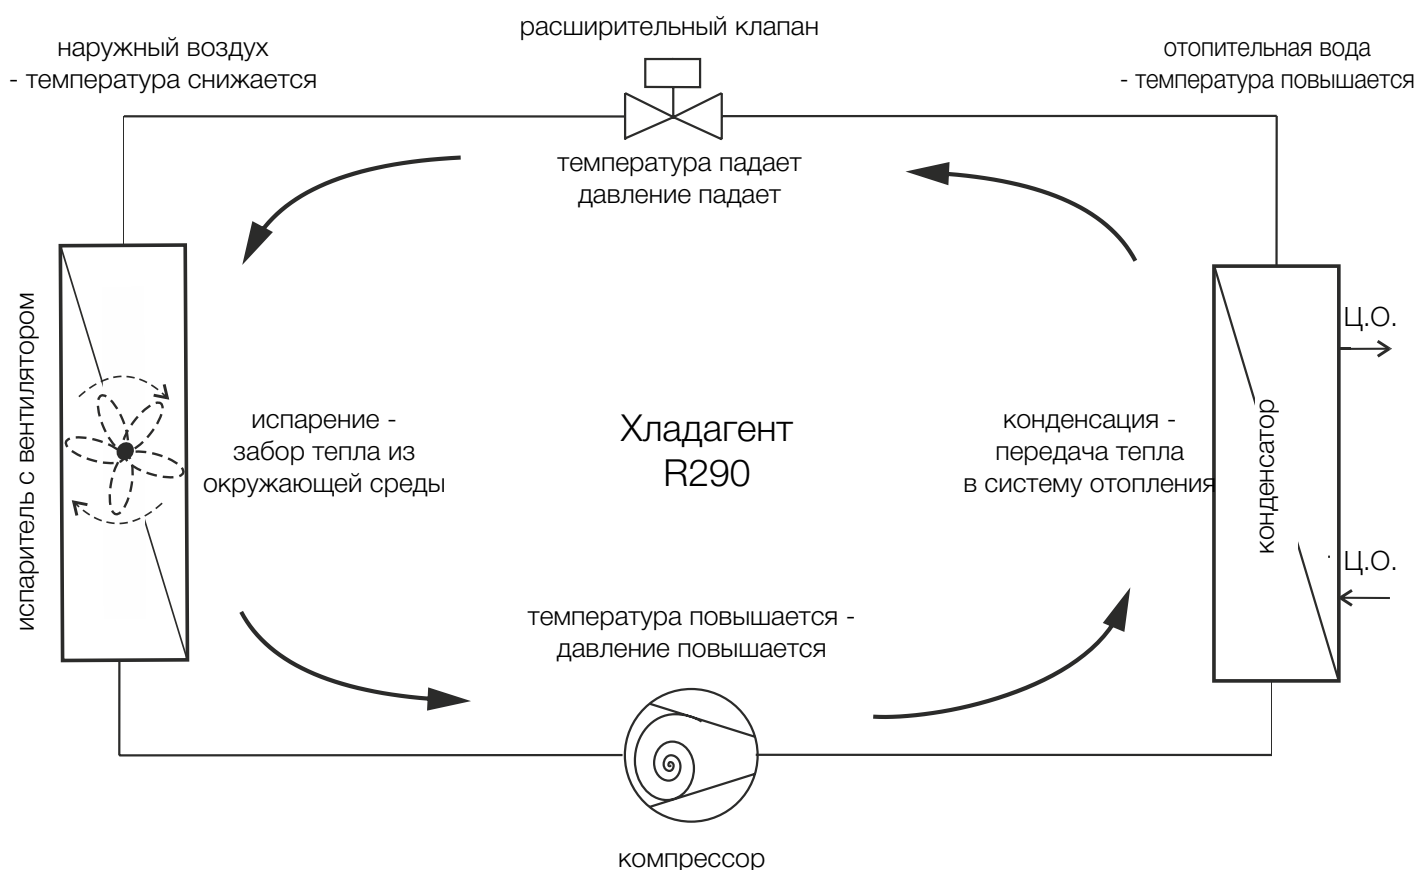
наружный воздух
- температура снижается

расширительный клапан

отопительная вода
- температура повышается

температура падает
давление падает

испаритель с вентилятором

Ц.О.

испарение -
забор тепла из
окружающей среды

Хладагент
R290

конденсация -
передача тепла
в систему отопления

конденсатор

Ц.О.

температура повышается -
давление повышается

компрессор